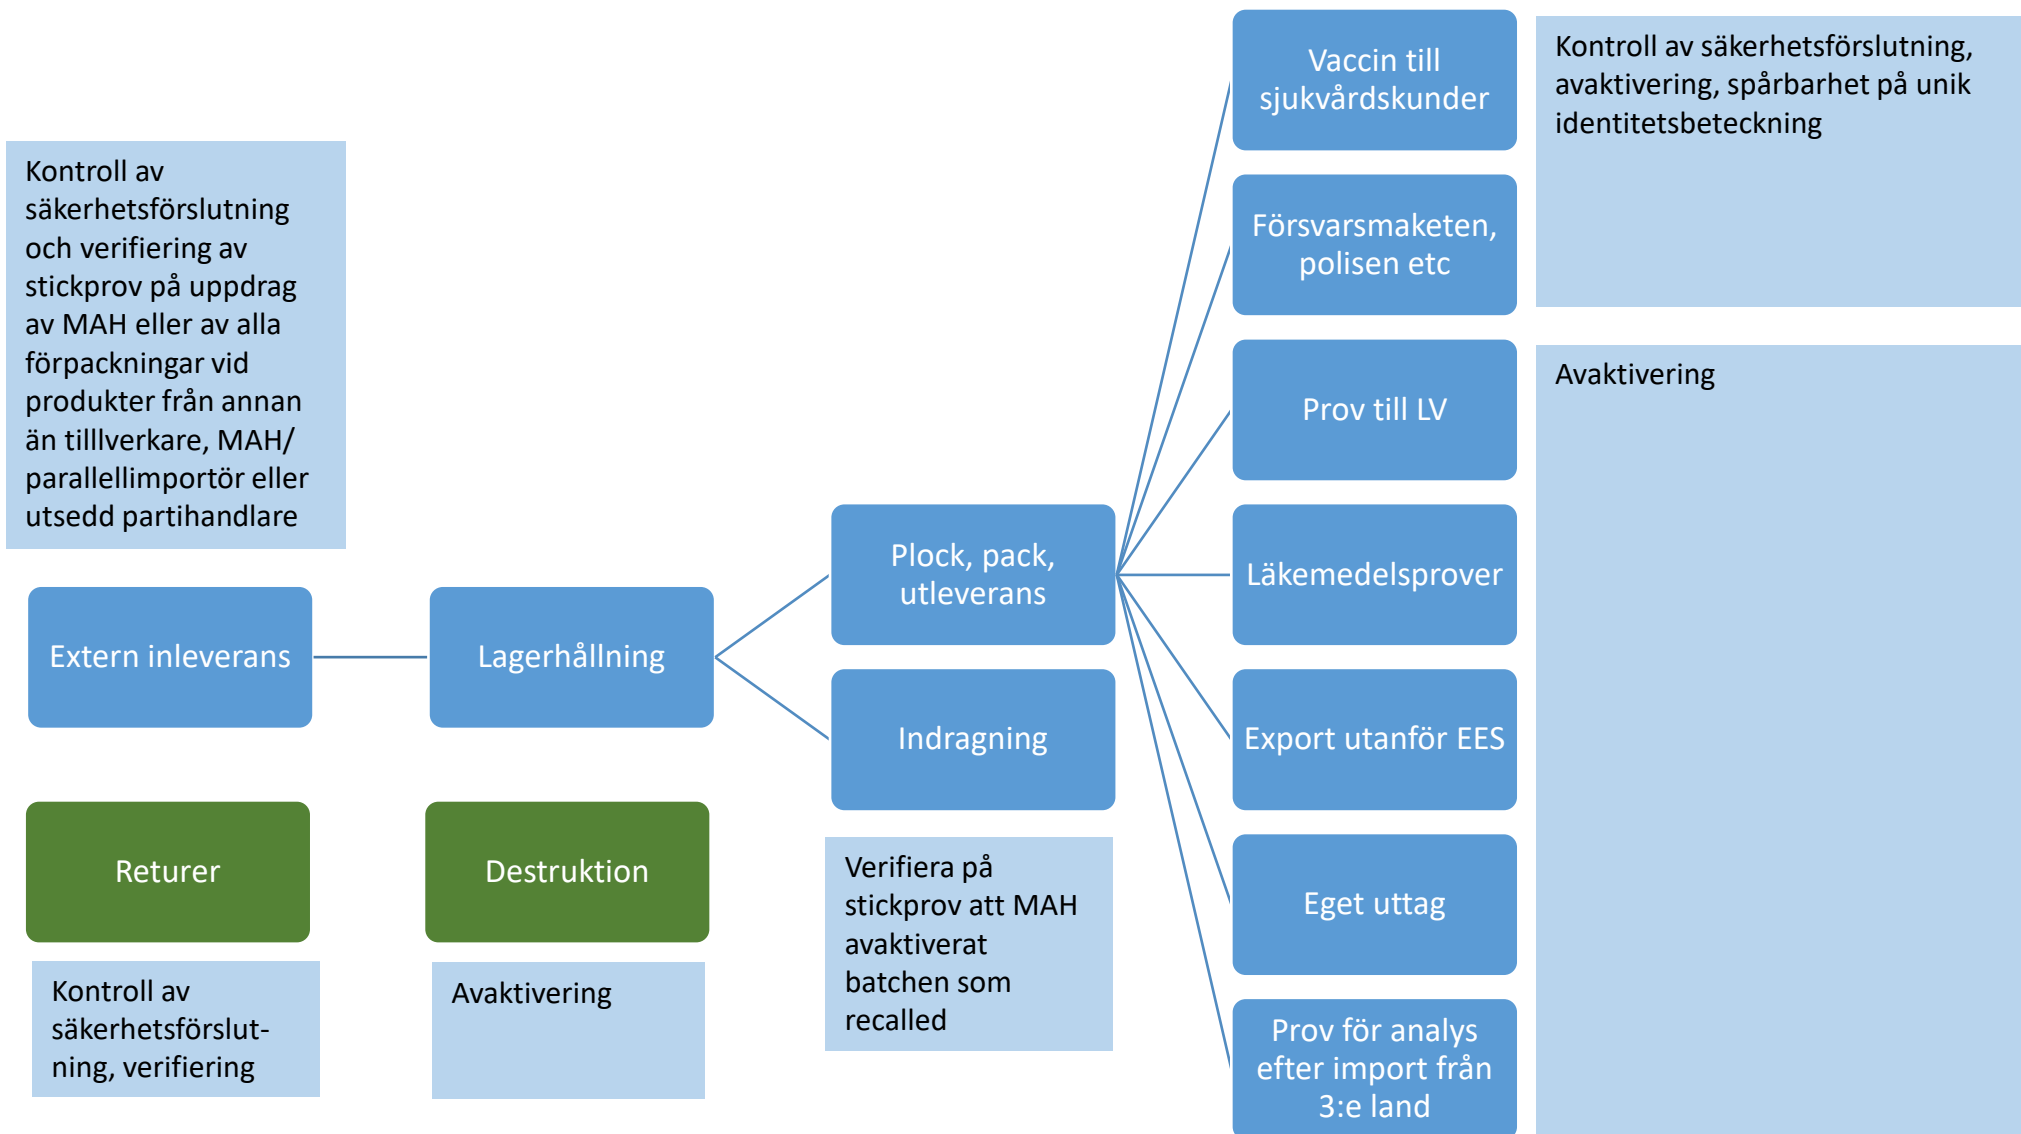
Kontroll av säkerhetsförslutning och verifiering av stickprov på uppdrag av MAH eller av alla förpackningar vid produkter från annan än tillverkare, MAH/ parallellimportör eller utsedd partihandlare

Extern inleverans

Lagerhållning

Plock, pack, utleverans

Indragning

Verifiera på stickprov att MAH avaktiverat batchen som recalled

Returer

Kontroll av säkerhetsförslutning, verifiering

Destruktion

Avaktivering

Vaccin till sjukvårdskunder

Försvarsmaketen, polisen etc

Prov till LV

Läkemedelsprover

Export utanför EES

Eget uttag

Prov för analys efter import från 3:e land

Kontroll av säkerhetsförslutning, avaktivering, spårbarhet på unik identitetsbeteckning

Avaktivering